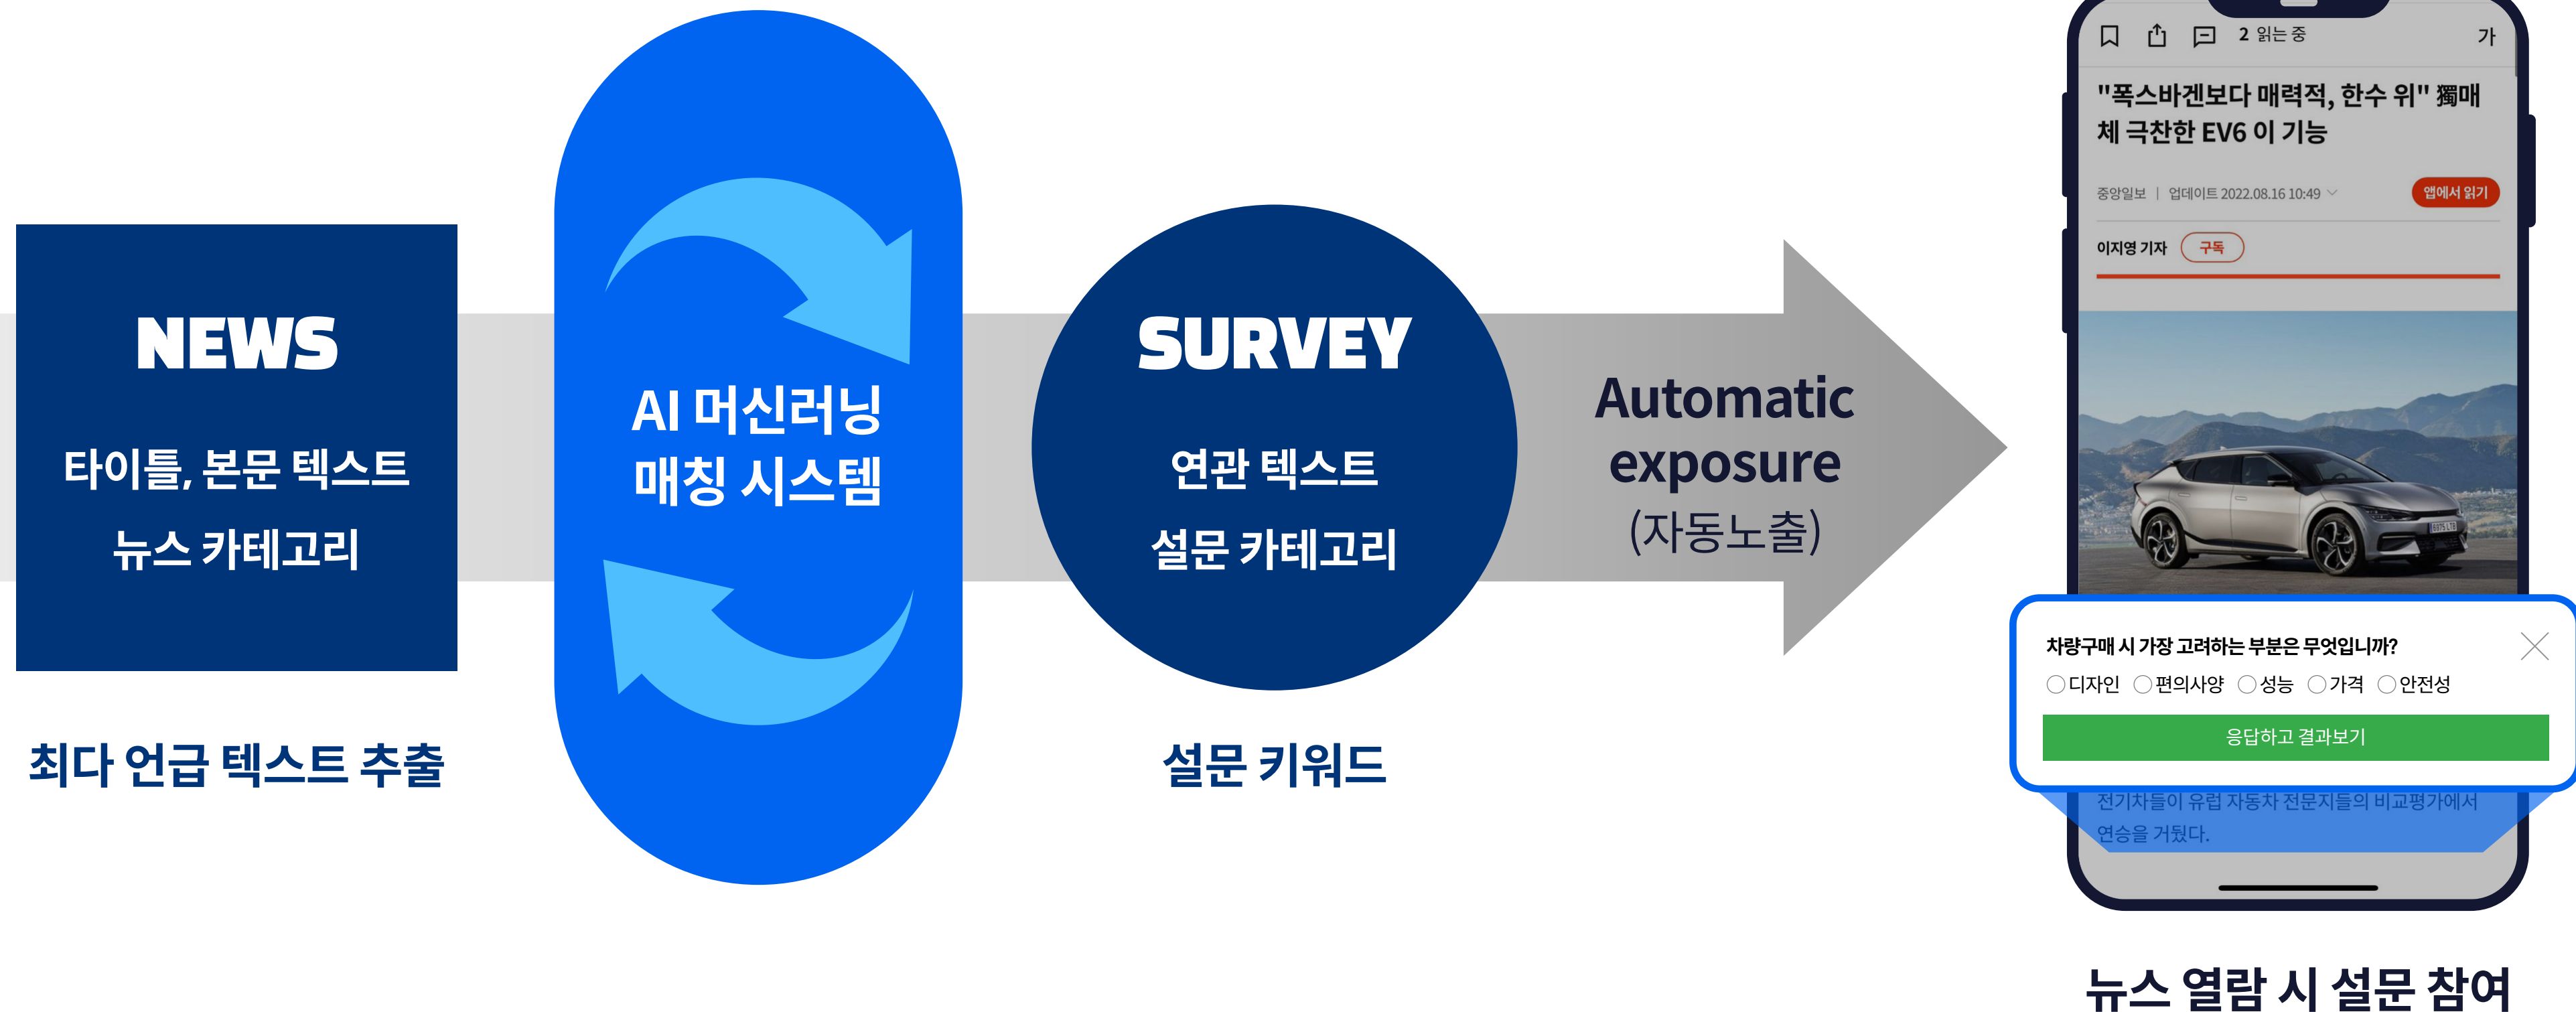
NEWS

타이틀, 본문 텍스트

뉴스 카테고리

최다 언급 텍스트 추출

AI 머신러닝
매칭 시스템

SURVEY

연관 텍스트

설문 카테고리

설문 키워드

Automatic exposure
(자동노출)

2 읽는 중

가

"폭스바겐보다 매력적, 한수 위" 獨매체 극찬한 EV6 이 기능

중앙일보 | 업데이트 2022.08.16 10:49

앱에서 읽기

이지영 기자

구독

차량구매 시 가장 고려하는 부분은 무엇입니까?

디자인 편의사양 성능 가격 안전성

응답하고 결과보기

전기차들이 유럽 자동차 전문지들의 비교평가에서 연승을 거뒀다.

뉴스 열람 시 설문 참여